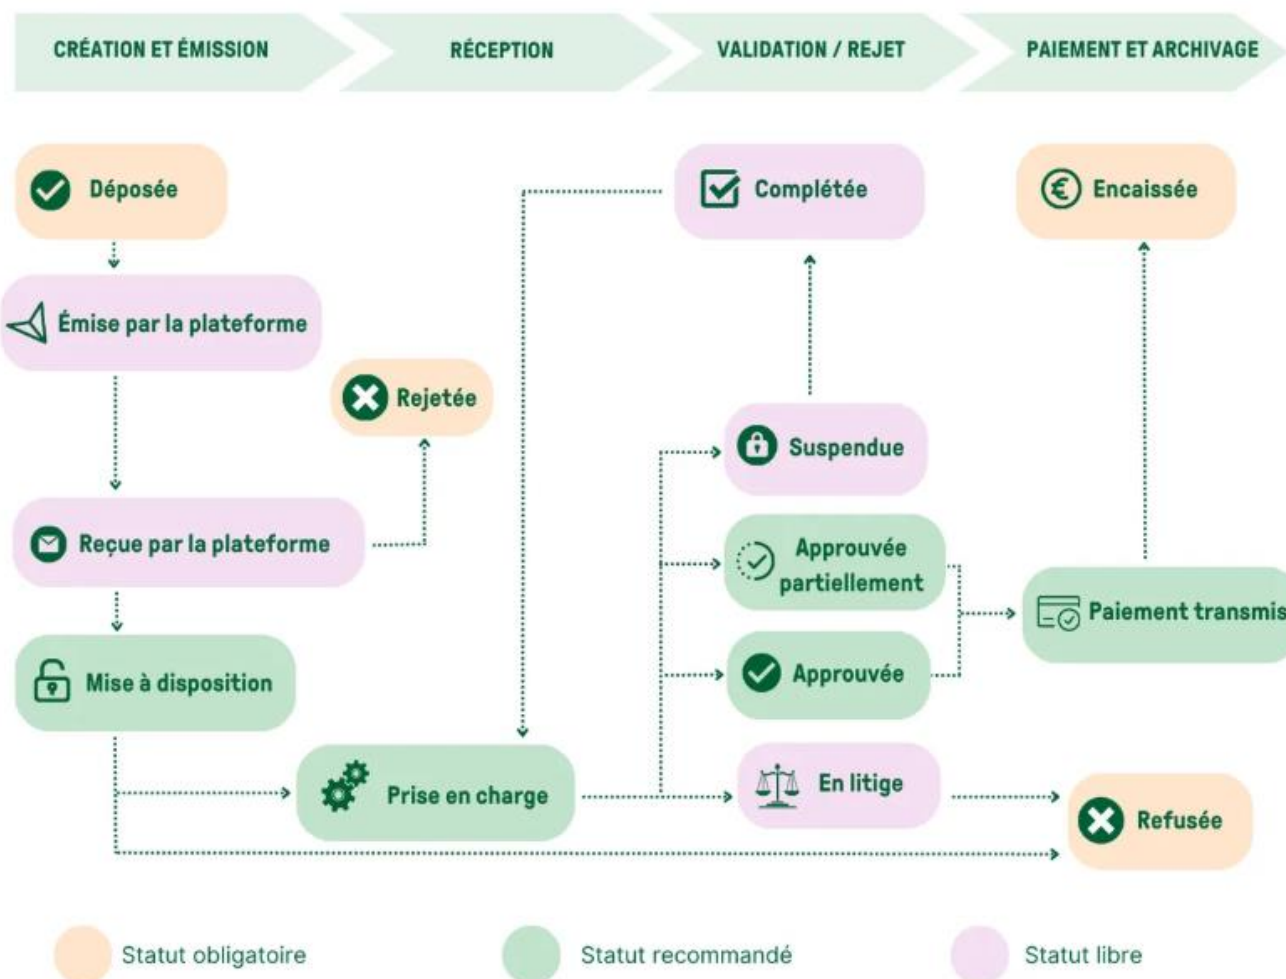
CRÉATION ET ÉMISSION

RÉCEPTION

VALIDATION / REJET

PAIEMENT ET ARCHIVAGE

Déposée

Émise par la plateforme

Rejetée

Reçue par la plateforme

Mise à disposition

Prise en charge

Complétée

Suspendue

Approuvée partiellement

Approuvée

En litige

Encaissée

Paiement transmis

Refusée

Statut obligatoire

Statut recommandé

Statut libre